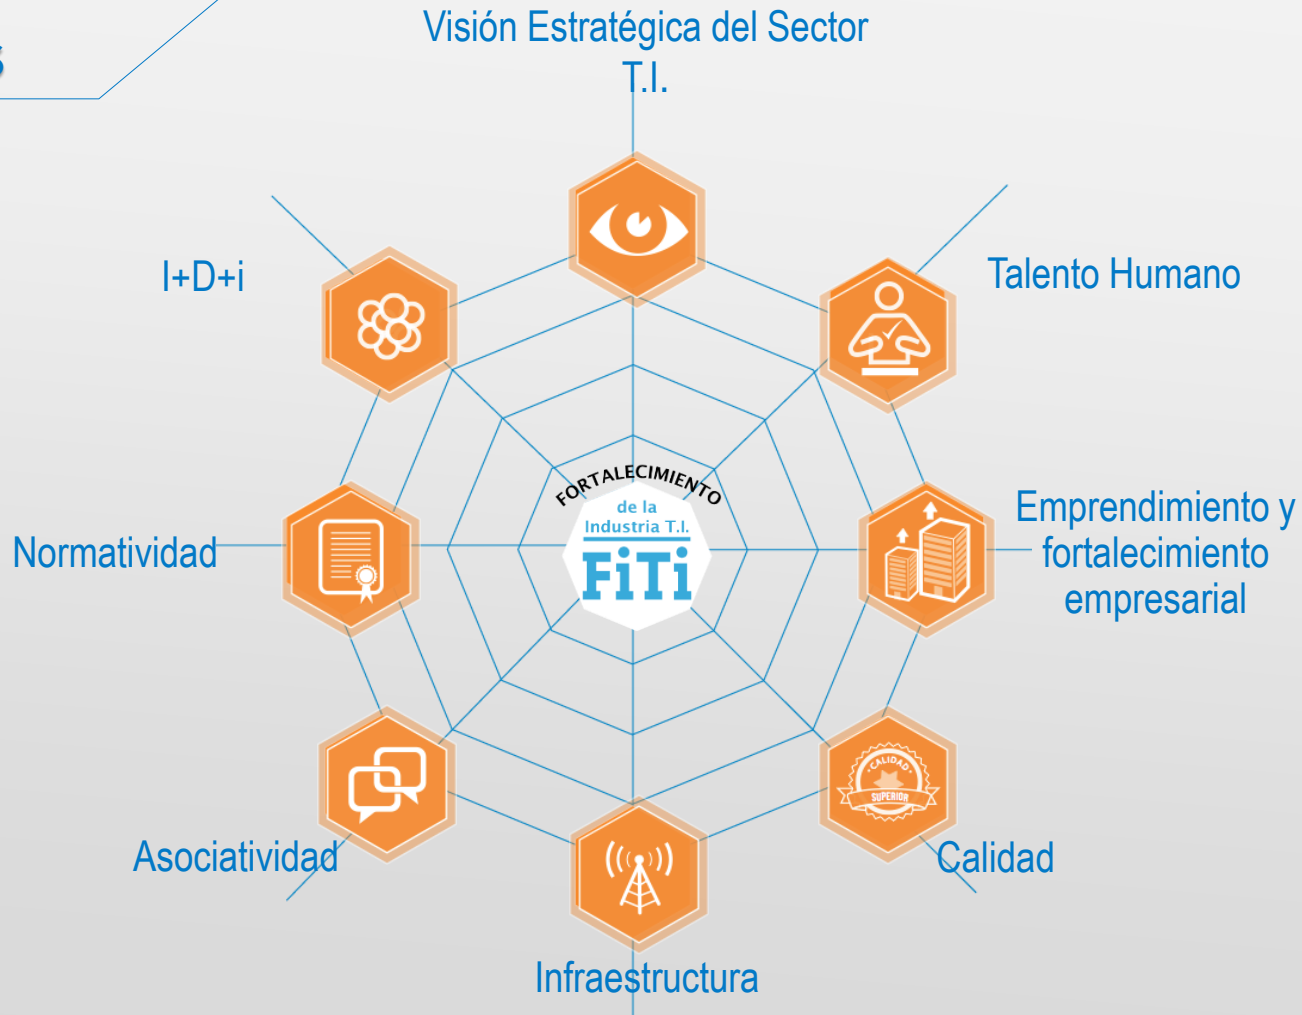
Visión Estratégica del Sector T.I.

I+D+i

Talento Humano

FORTALECIMIENTO de la Industria T.I.
FiTi

Normatividad

Emprendimiento y fortalecimiento empresarial

CALIDAD SUPERIOR

Asociatividad

Calidad

Infraestructura